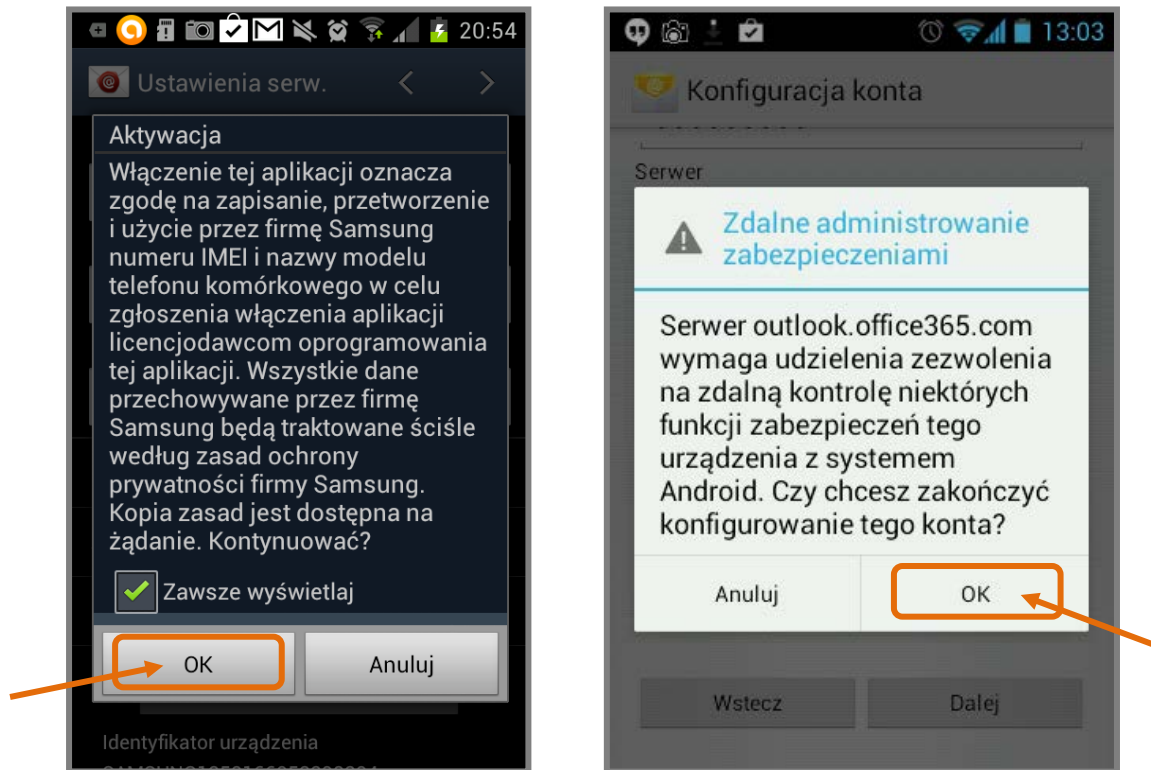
20:54

Ustawienia serw.

Aktywacja

Włączenie tej aplikacji oznacza zgodę na zapisanie, przetworzenie i użycie przez firmę Samsung numeru IMEI i nazwy modelu telefonu komórkowego w celu zgłoszenia włączenia aplikacji licencjodawcom oprogramowania tej aplikacji. Wszystkie dane przechowywane przez firmę Samsung będą traktowane ściśle według zasad ochrony prywatności firmy Samsung. Kopia zasad jest dostępna na żądanie. Kontynuować?

Zawsze wyświetlaj

OK

Anuluj

Identyfikator urządzenia

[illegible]

13:03

Konfiguracja konta

Serwer

Zdalne administrowanie zabezpieczeniami

Serwer outlook.office365.com wymaga udzielenia zezwolenia na zdalną kontrolę niektórych funkcji zabezpieczeń tego urządzenia z systemem Android. Czy chcesz zakończyć konfigurowanie tego konta?

Anuluj

OK

Wstecz

Dalej